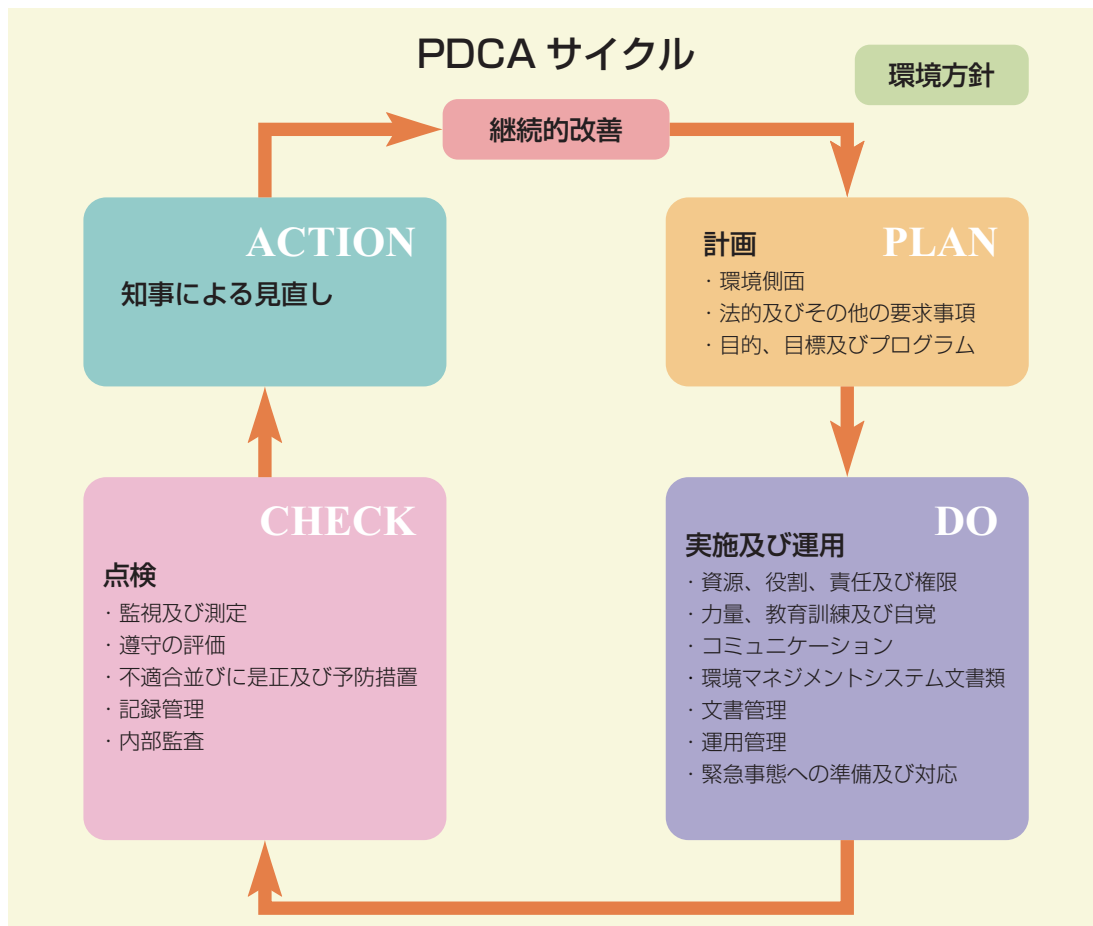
PDCA サイクル

環境方針

継続的改善

ACTION
知事による見直し

PLAN
計画
・環境側面
・法的及びその他の要求事項
・目的、目標及びプログラム

CHECK
点検
・監視及び測定
・遵守の評価
・不適合並びに是正及び予防措置
・記録管理
・内部監査

DO
実施及び運用
・資源、役割、責任及び権限
・力量、教育訓練及び自覚
・コミュニケーション
・環境マネジメントシステム文書類
・文書管理
・運用管理
・緊急事態への準備及び対応